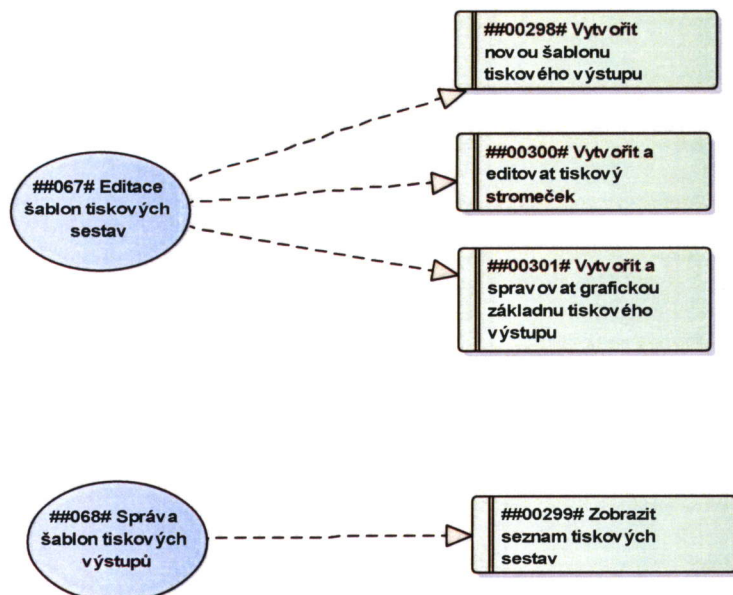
##067# Editace šablon tiskových sestav

##00298# Vytvořit novou šablonu tiskového výstupu

##00300# Vytvořit a editovat tiskový stromeček

##00301# Vytvořit a spravovat grafickou základnu tiskového výstupu

##068# Správa šablon tiskových výstupů

##00299# Zobrazit seznam tiskových sestav